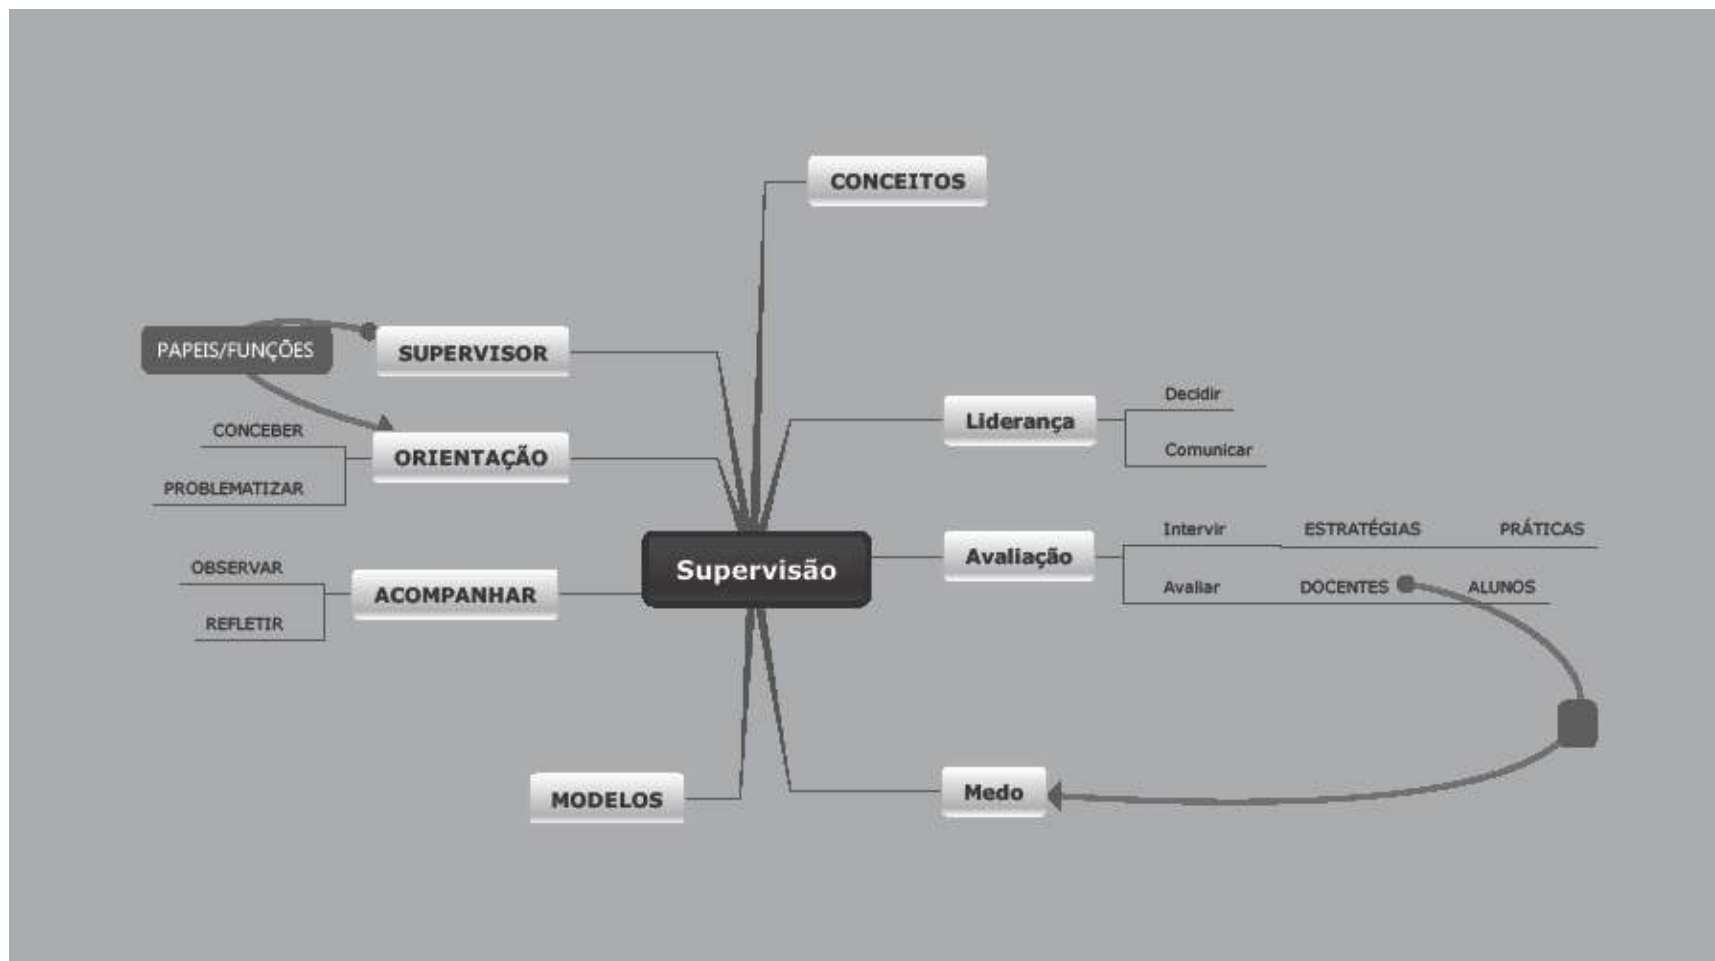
CONCEITOS

PAPEIS/FUNÇÕES

SUPERVISOR

CONCEBER

ORIENTAÇÃO

PROBLEMATIZAR

Liderança

Decidir

Comunicar

Supervisão

Avaliação

Intervir

ESTRATÉGIAS

PRÁTICAS

Avaliar

DOCENTES

ALUNOS

OBSERVAR

ACOMPANHAR

REFLETIR

MODELOS

Medo